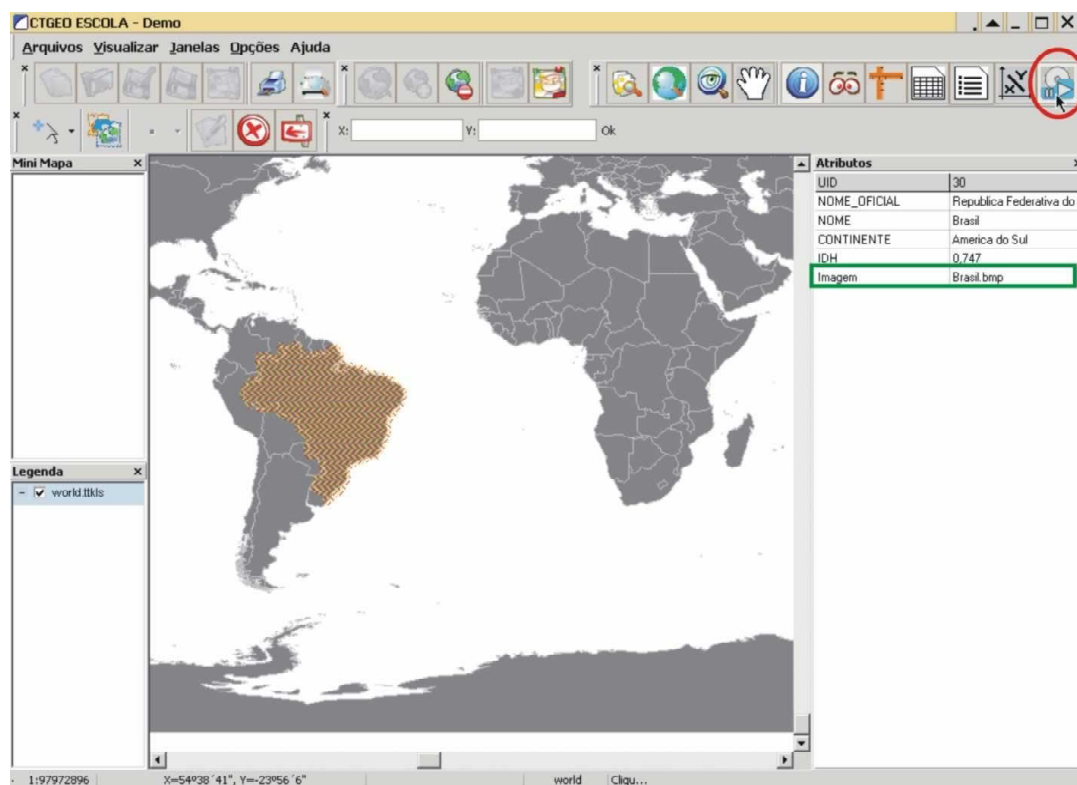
CTGEO ESCOLA - Demo

Arquivos Visualizar Janelas Opções Ajuda

X: Y: Ok

Mini Mapa

Legenda

world.ttkls

Atributos

| UID | 30 |
|---|---|
| NOME_OFICIAL | Republica Federativa do |
| NOME | Brasil |
| CONTINENTE | America do Sul |
| IDH | 0,747 |
| Imagem | Brasil.bmp |

1:97972896 X=54º38´41", Y=-23º56´6" world Cliqu...